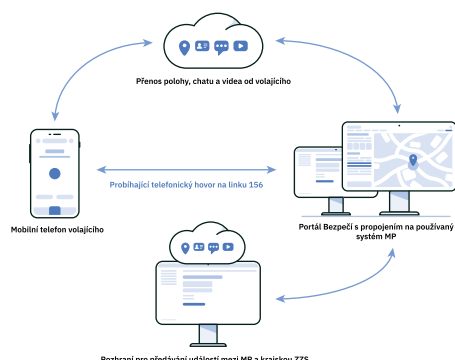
Přenos polohy, chatu a videa od volajícího

Probíhající telefonický hovor na linku 156

Mobilní telefon volajícího

Portál Bezpečí s propojením na používaný systém MP

Rozhraní pro předávání událostí mezi MP a krajskou ZZS